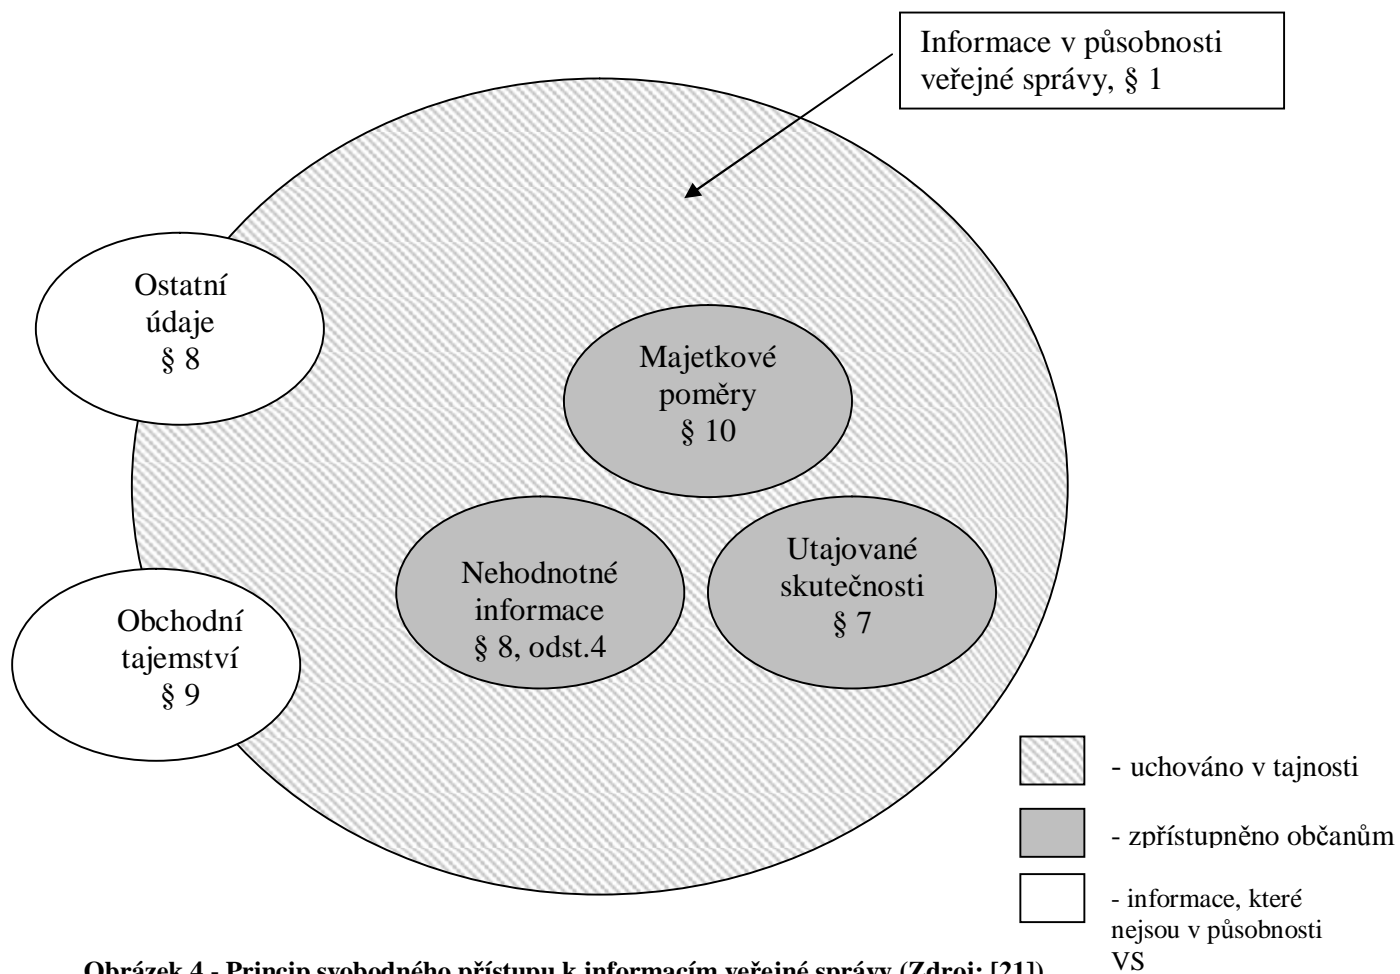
Informace v působnosti veřejné správy, § 1

Ostatní údaje § 8

Majetkové poměry § 10

Nehodnotné informace § 8, odst.4

Utajované skutečnosti § 7

Obchodní tajemství § 9

- uchováno v tajnosti

- zpřístupněno občanům

- informace, které nejsou v působnosti VS

Obrázek 4 - Princip svobodného přístupu k informacím veřejné správy (Zdroj: [21])